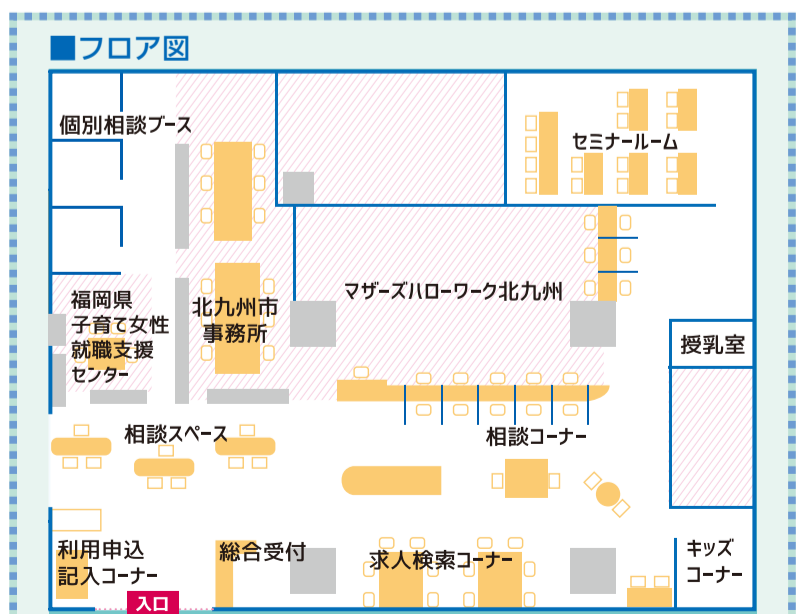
■フロア図

個別相談ブース

セミナールーム

福岡県
子育て女性
就職支援
センター

北九州市
事務所

マザーズハローワーク北九州

授乳室

相談スペース

相談コーナー

利用申込
記入コーナー

総合受付

求人検索コーナー

キッズ
コーナー

入口